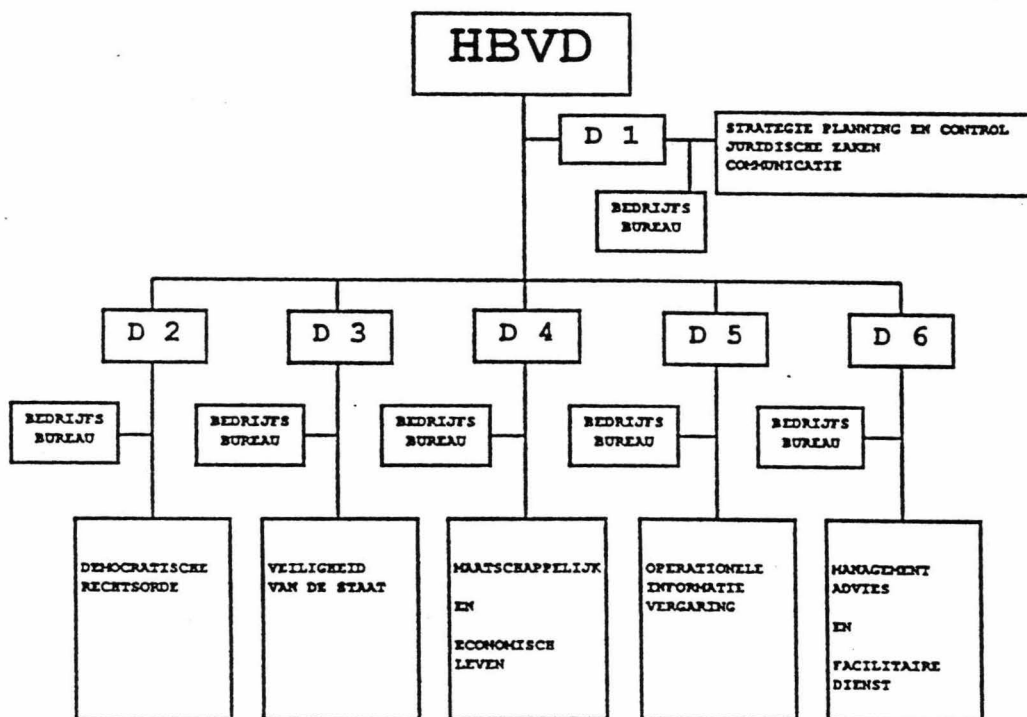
HBVD

D 1

STRATEGIE PLANNING EN CONTROL
JURIDISCHE ZAKEN
COMMUNICATIE

BEDRIJFS BUREAU

D 2

BEDRIJFS BUREAU

DEMOCRATISCHE RECHTSORDE

D 3

BEDRIJFS BUREAU

VEILIGHEID VAN DE STAAT

D 4

BEDRIJFS BUREAU

MAATSCHAPPELIJK

EN

ECONOMISCH LEVEN

D 5

BEDRIJFS BUREAU

OPERATIONELE INFORMATIE VERGARING

D 6

BEDRIJFS BUREAU

MANAGEMENT ADVIES

EN

FACILITAIRE DIENST